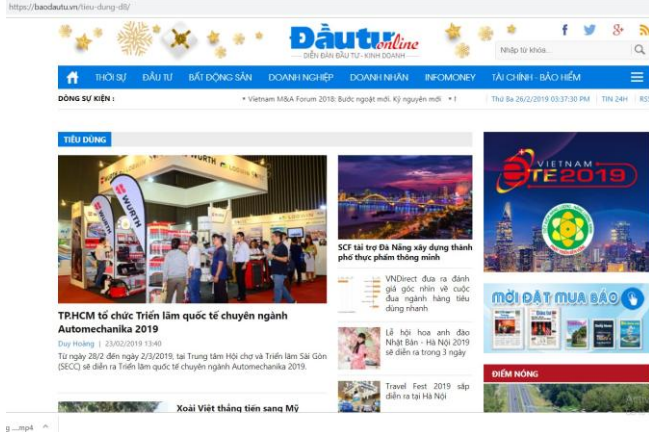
https://baodautu.vn/tieu-dung-d8/

Đầu tư online
DIỄN ĐÀN ĐẦU TƯ - KINH DOANH

Nhập từ khóa...

THỜI SỰ ĐẦU TƯ BẤT ĐỘNG SẢN DOANH NGHIỆP DOANH NHÂN INFOMONEY TÀI CHÍNH - BẢO HIỂM

DÒNG SỰ KIỆN : • Vietnam M&A Forum 2018: Bước ngoặt mới. Kỷ nguyên mới • I

Thứ Ba 26/2/2019 03:37:30 PM | TIN 24H | RSS

TIÊU DÙNG

WÜRTH

TP.HCM tổ chức Triển lãm quốc tế chuyên ngành Automechanika 2019

Duy Hoàng | 23/02/2019 13:40

Từ ngày 28/2 đến ngày 2/3/2019, tại Trung tâm Hội chợ và Triển lãm Sài Gòn (SECC) sẽ diễn ra Triển lãm quốc tế chuyên ngành Automechanika 2019.

Xoài Việt thắng tiến sang Mỹ

SCF tài trợ Đà Nẵng xây dựng thành phố thực phẩm thông minh

VNDirect đưa ra đánh giá góc nhìn về cuộc đua ngành hàng tiêu dùng nhanh

Lễ hội hoa anh đào Nhật Bản - Hà Nội 2019 sẽ diễn ra trong 3 ngày

Travel Fest 2019 sắp diễn ra tại Hà Nội

VIETNAM ITE 2019

mời ĐẶT MUA BÁO

ĐIỂM NÓNG

g ....mp4